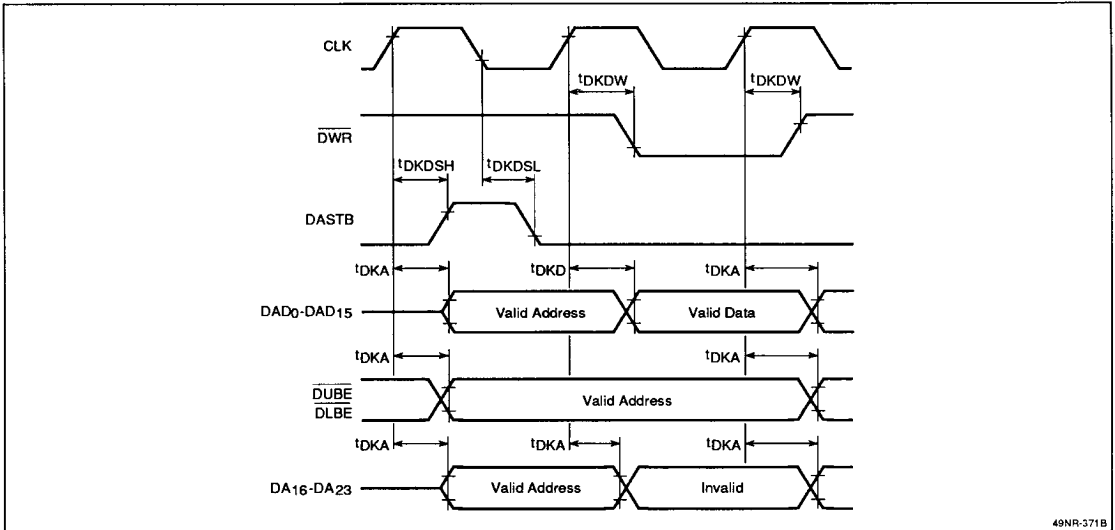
CLK

$t_{DKDW}$

$t_{DKDW}$

$\overline{DWR}$

$t_{DKDSH}$

$t_{DKDSL}$

DASTB

$t_{DKA}$

$t_{DKD}$

$t_{DKA}$

$DAD_0$-$DAD_{15}$

Valid Address

Valid Data

$t_{DKA}$

$t_{DKA}$

$\overline{DUBE}$

DLBE

Valid Address

$t_{DKA}$

$t_{DKA}$

$t_{DKA}$

$DA_{16}$-$DA_{23}$

Valid Address

Invalid

49NR-371B